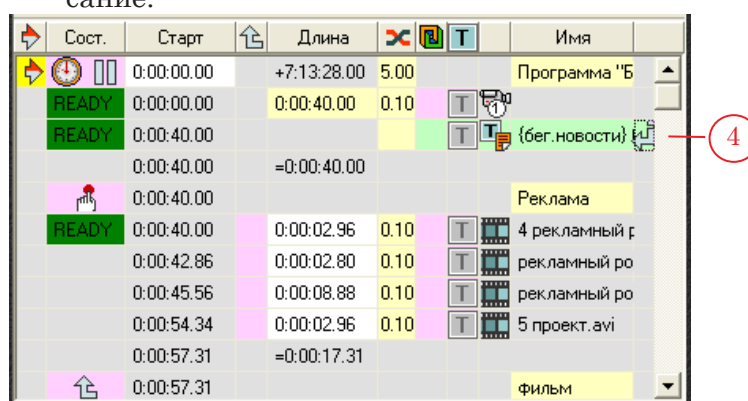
сание.

| | Сост. | Старт | | Длина | | | T | Имя |
|---|---|---|---|---|---|---|---|---|
| | | 0:00:00.00 | | +7:13:28.00 | 5.00 | | | Программа "Б |
| | READY | 0:00:00.00 | | 0:00:40.00 | 0.10 | | T | |
| | READY | 0:00:40.00 | | | | | T | {бег.новости} |
| | | 0:00:40.00 | | =0:00:40.00 | | | | |
| | | 0:00:40.00 | | | | | | Реклама |
| | READY | 0:00:40.00 | | 0:00:02.96 | 0.10 | | T | 4 рекламный р |
| | | 0:00:42.86 | | 0:00:02.80 | 0.10 | | T | рекламный ро |
| | | 0:00:45.56 | | 0:00:08.88 | 0.10 | | T | рекламный ро |
| | | 0:00:54.34 | | 0:00:02.96 | 0.10 | | T | 5 проект.avi |
| | | 0:00:57.31 | | =0:00:17.31 | | | | |
| | | 0:00:57.31 | | | | | | Фильм |

4